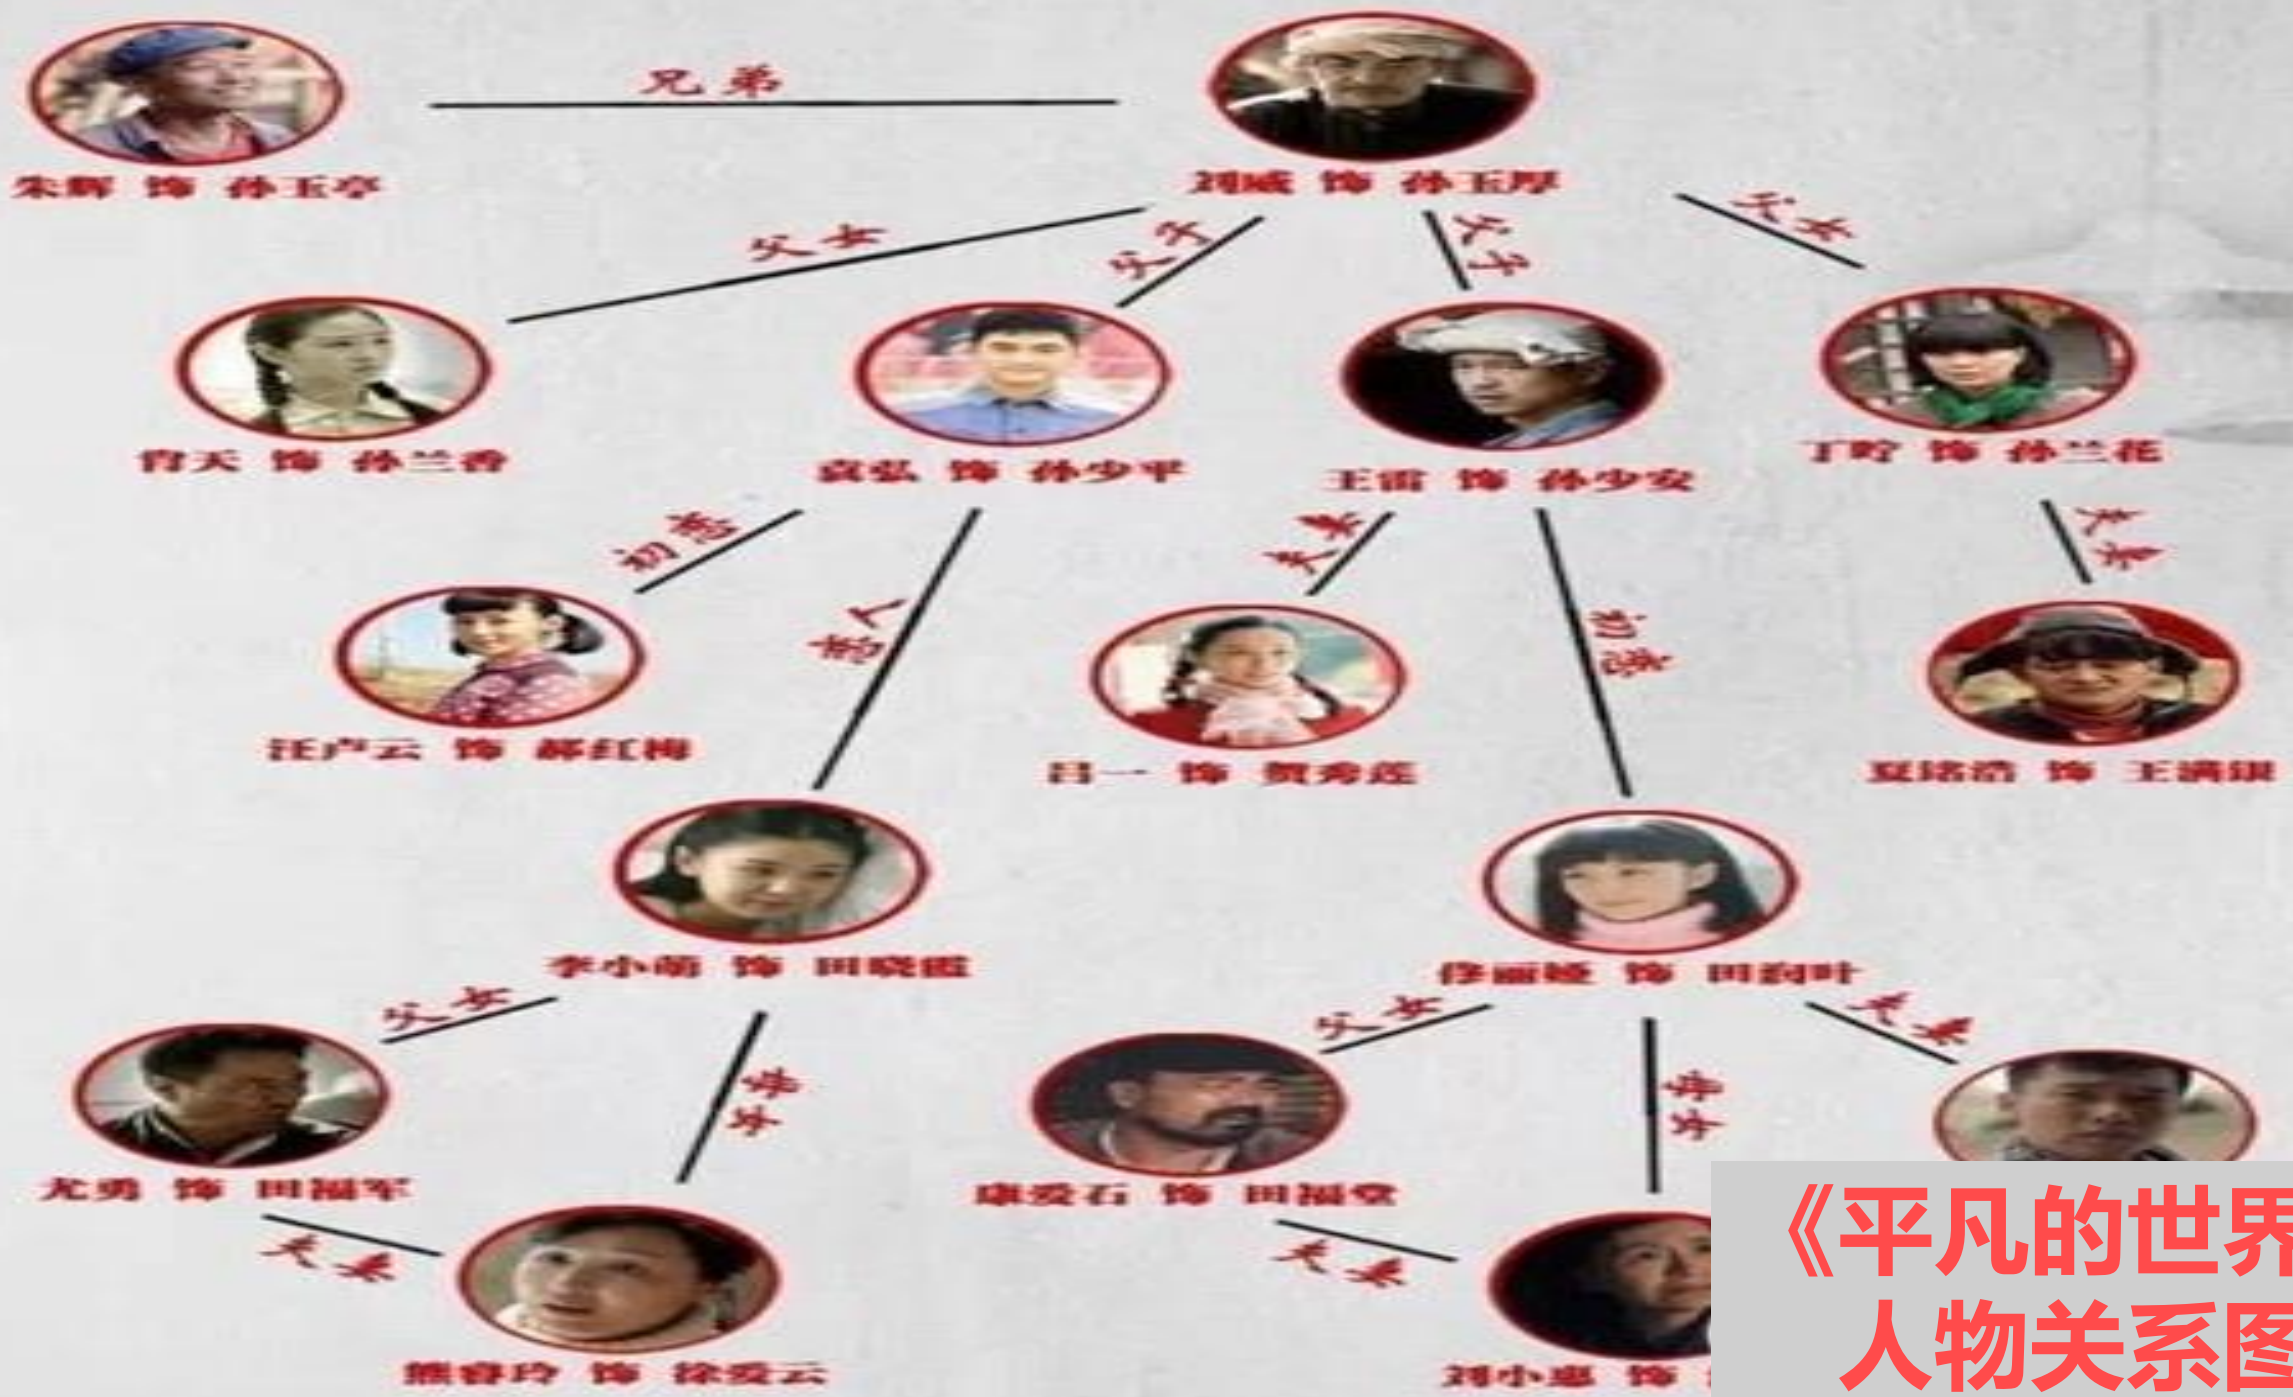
兄弟

朱辉 饰 孙玉亭

刘威 饰 孙玉厚

父女

父子

父子

父女

肖天 饰 孙兰香

袁弘 饰 孙少平

王雷 饰 孙少安

丁柠 饰 孙兰花

初恋

恋人

夫妻

初恋

夫妻

汪卢云 饰 郝红梅

吕一 饰 贺秀莲

夏铭浩 饰 王满银

李小萌 饰 田晓霞

佟丽娅 饰 田润叶

父女

父女

夫妻

尤勇 饰 田福军

兄妹

康爱石 饰 田福堂

兄妹

夫妻

夫妻

熊睿玲 饰 徐爱云

刘小惠 饰

《平凡的世界
人物关系图